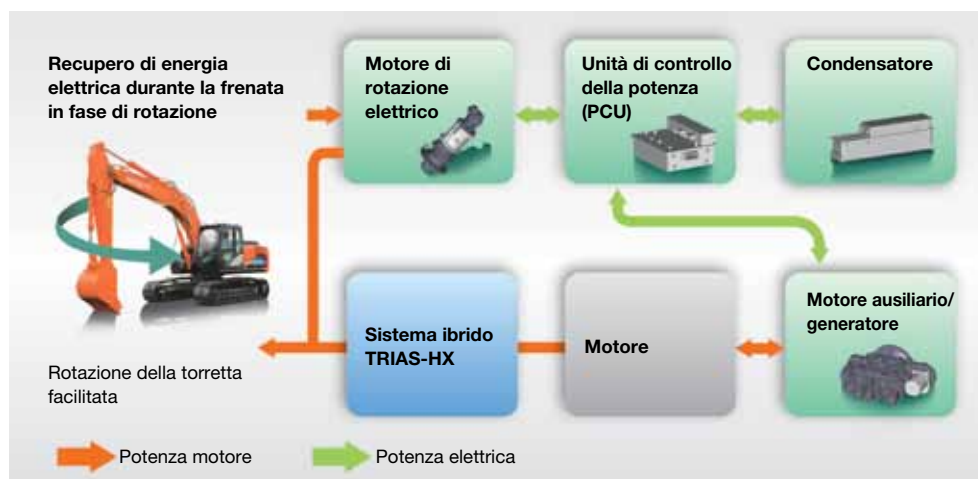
Recupero di energia elettrica durante la frenata in fase di rotazione

Motore di rotazione elettrico

Unità di controllo della potenza (PCU)

Condensatore

Sistema ibrido TRIAS-HX

Motore

Motore ausiliario/ generatore

Rotazione della torretta facilitata

Potenza motore

Potenza elettrica